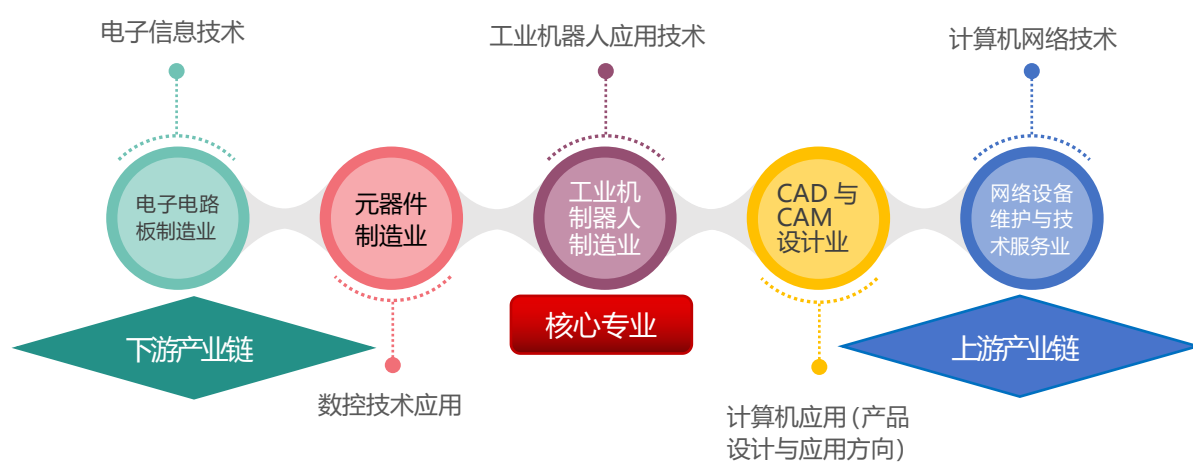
电子信息技术

工业机器人应用技术

计算机网络技术

电子电路板制造业

元器件制造业

工业机制器人制造业

CAD 与 CAM 设计业

网络设备维护与技术服务业

下游产业链

核心专业

上游产业链

数控技术应用

计算机应用(产品设计与应用方向)